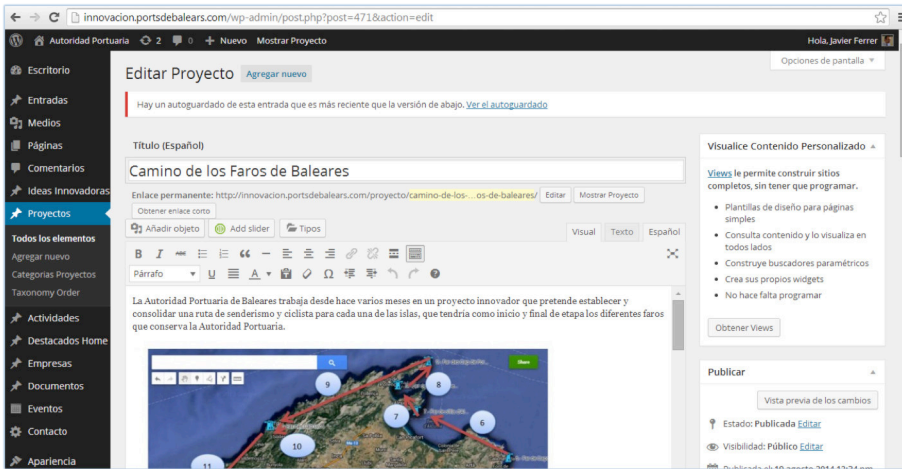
innovacion.portsdebalears.com/wp-admin/post.php?post=471&action=edit

Autoridad Portuaria 2 0 + Nuevo Mostrar Proyecto Hola, Javier Ferrer

Escritorio
Entradas
Medios
Páginas
Comentarios
Ideas Innovadoras
Proyectos
Todos los elementos
Agregar nuevo
Categorías Proyectos
Taxonomy Order
Actividades
Destacados Home
Empresas
Documentos
Eventos
Contacto
Apariencia

Opciones de pantalla

Editar Proyecto Agregar nuevo

Hay un autoguardado de esta entrada que es más reciente que la versión de abajo. Ver el autoguardado

Título (Español)

Camino de los Faros de Baleares

Enlace permanente: http://innovacion.portsdebalears.com/proyecto/camino-de-los-...os-de-baleares/ Editar Mostrar Proyecto

Obtener enlace corto

Añadir objeto Add slider Tipos

Visual Texto Español

Párrafo

La Autoridad Portuaria de Baleares trabaja desde hace varios meses en un proyecto innovador que pretende establecer y consolidar una ruta de senderismo y ciclista para cada una de las islas, que tendría como inicio y final de etapa los diferentes faros que conserva la Autoridad Portuaria.

9 8 7 6 10 11

Visualice Contenido Personalizado

Views le permite construir sitios completos, sin tener que programar.

Plantillas de diseño para páginas simples
Consulta contenido y lo visualiza en todos lados
Construye buscadores paramétricos
Crea sus propios widgets
No hace falta programar

Obtener Views

Publicar

Vista previa de los cambios

Estado: Publicada Editar

Visibilidad: Público Editar

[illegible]